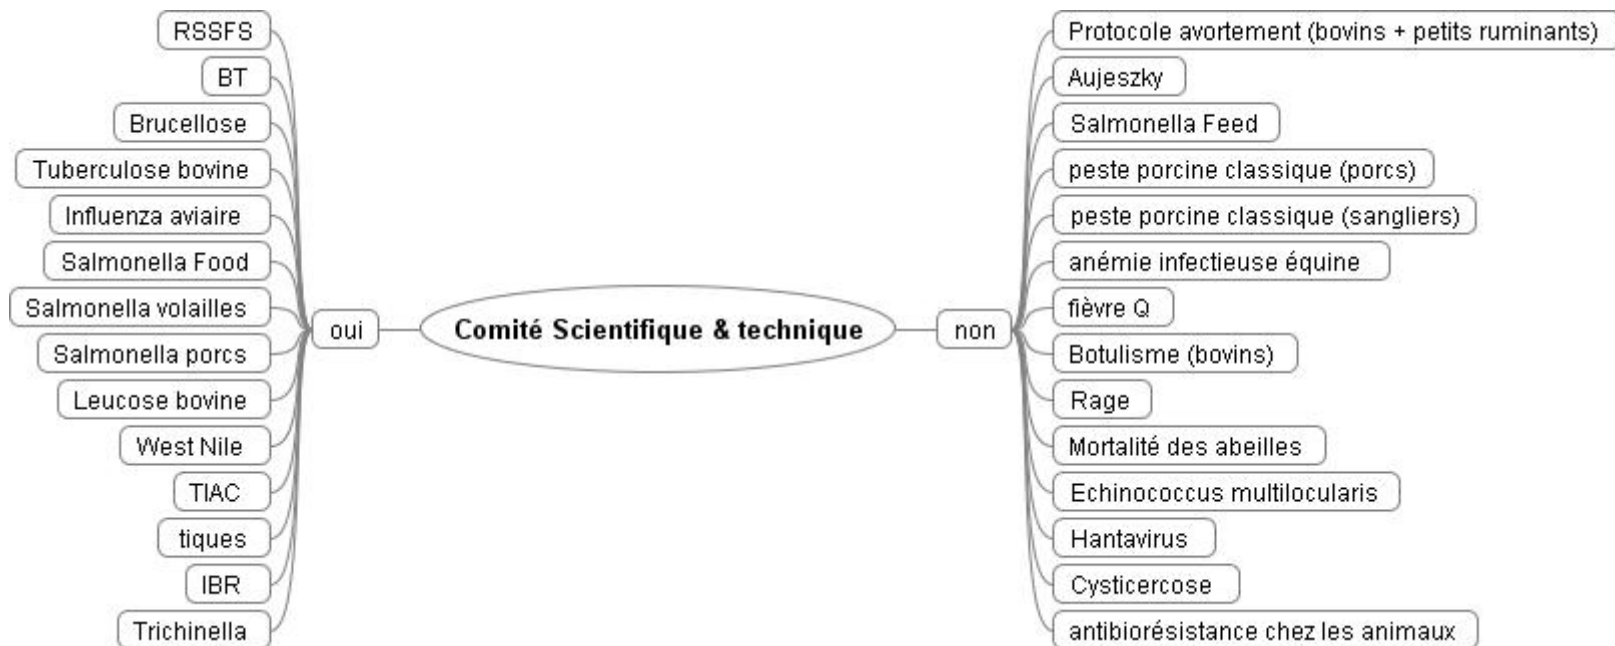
Comité Scientifique & technique

oui

RSSFS
BT
Brucellose
Tuberculose bovine
Influenza aviaire
Salmonella Food
Salmonella volailles
Salmonella porcs
Leucose bovine
West Nile
TIAC
tiques
IBR
Trichinella

non

Protocole avortement (bovins + petits ruminants)
Aujeszky
Salmonella Feed
peste porcine classique (porcs)
peste porcine classique (sangliers)
anémie infectieuse équine
fièvre Q
Botulisme (bovins)
Rage
Mortalité des abeilles
Echinococcus multilocularis
Hantavirus
Cysticercose
antibiorésistance chez les animaux